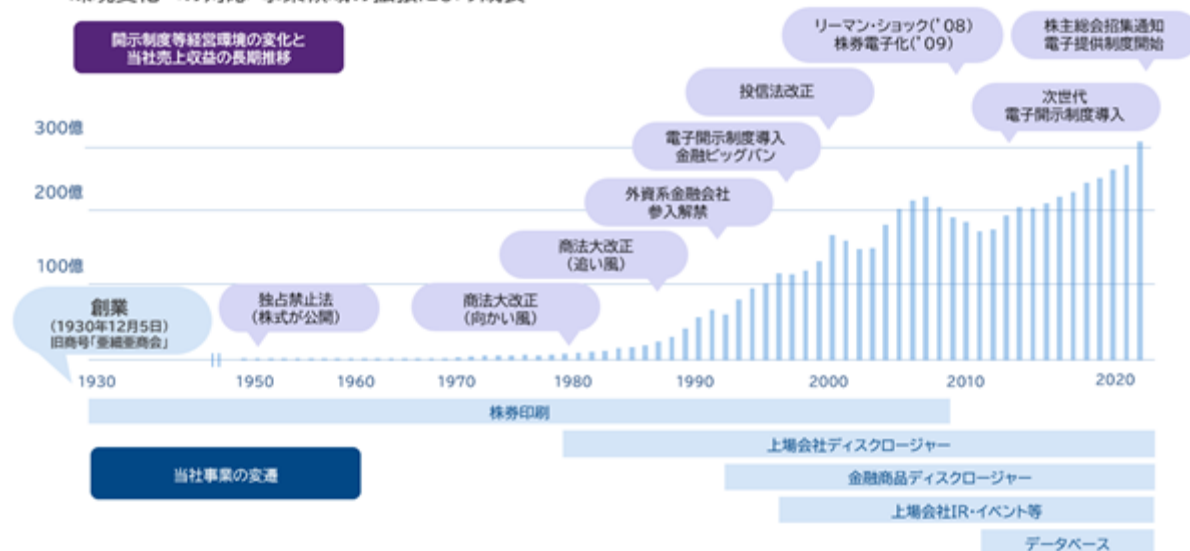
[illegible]

開示制度等経営環境の変化と当社売上収益の長期推移

300億
200億
100億

創業
(1930年12月5日)
旧商号「亜細亜商会」

独占禁止法
(株式が公開)

商法大改正
(向かい風)

商法大改正
(追い風)

外資系金融会社
参入解禁

電子開示制度導入
金融ビッグバン

投信法改正

リーマン・ショック('08)
株券電子化('09)

株主総会招集通知
電子提供制度開始

次世代
電子開示制度導入

1930 1950 1960 1970 1980 1990 2000 2010 2020

株券印刷
上場会社ディスクロージャー
当社事業の変遷
金融商品ディスクロージャー
上場会社IR・イベント等
データベース